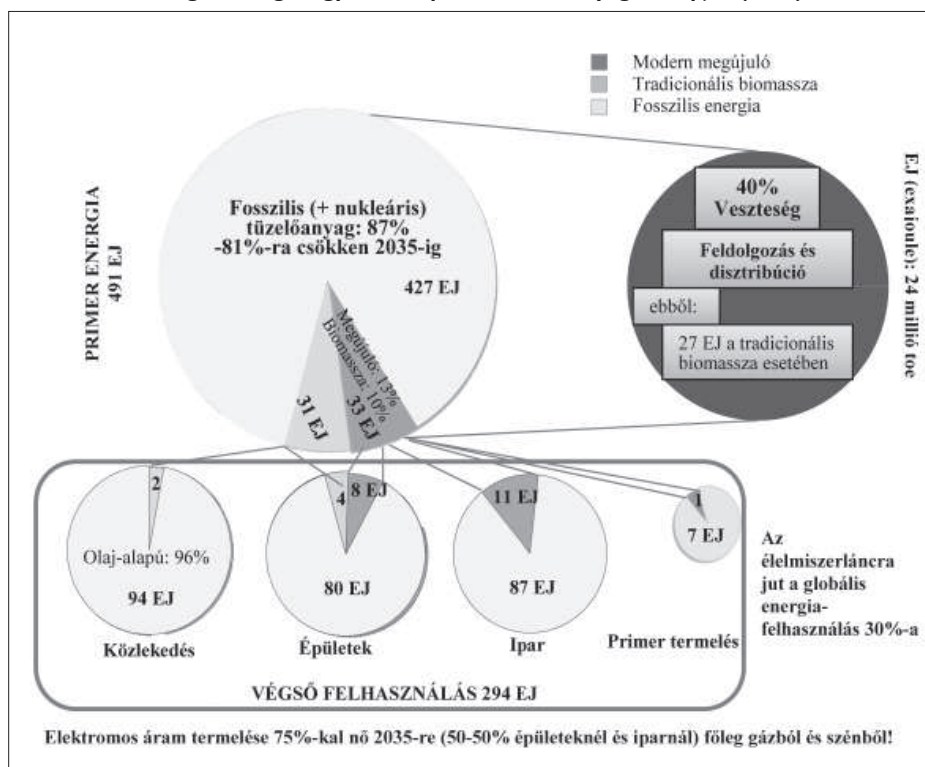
Modern megújuló
Tradicionális biomassza
Fosszilis energia

PRIMER ENERGIA 491 EJ

Fosszilis (+ nukleáris) tüzelőanyag: 87% -81%-ra csökken 2035-ig

427 EJ

Megújuló: 13%
Biomassza: 10%

31 EJ
33 EJ

40% Veszteség

Feldolgozás és disztribúció

ebből:

27 EJ a tradicionális biomassza esetében

EJ (exajoule): 24 millió toe

2
Olaj-alapú: 96%
94 EJ
Közlekedés

4
8 EJ
80 EJ
Épületek

11 EJ
87 EJ
Ipar

1
7 EJ
Primer termelés

Az élelmiszerláncra jut a globális energiafelhasználás 30%-a

VÉGSŐ FELHASZNÁLÁS 294 EJ

Elektromos áram termelése 75%-kal nő 2035-re (50-50% épületeknél és iparnál) főleg gázból és szénből!